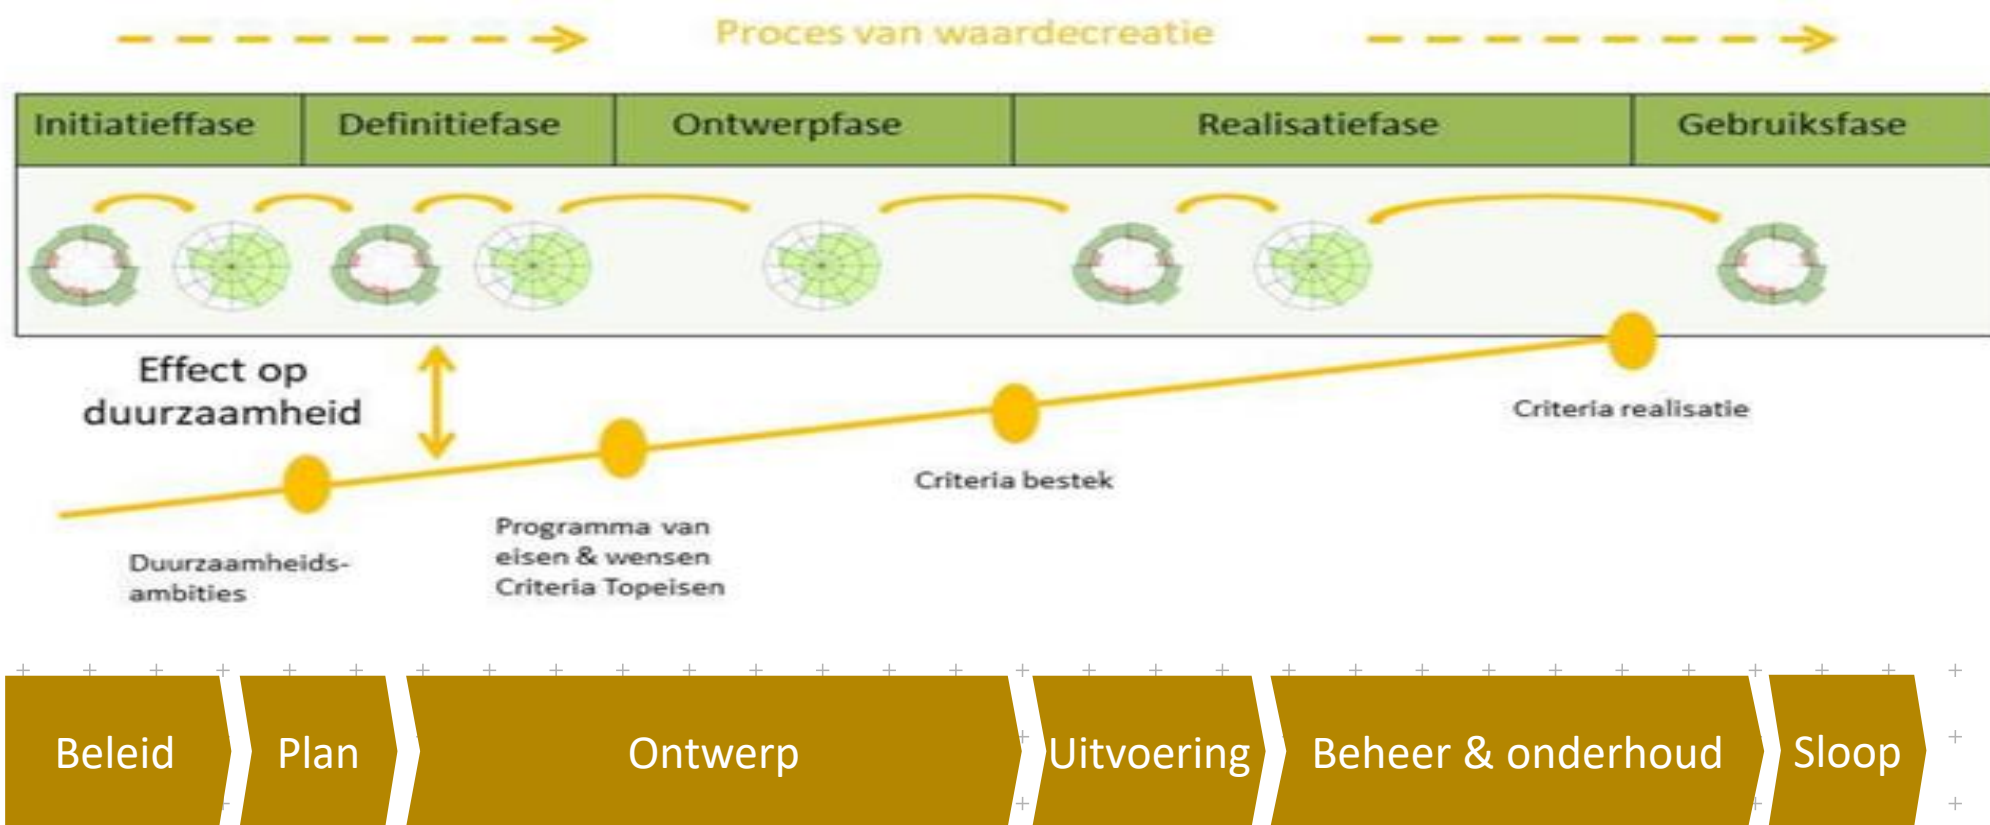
Proces van waardecreatie

| Initiatieffase | Definitiefase | Ontwerpfase | Realisatiefase | Gebruiksfase |
|---|---|---|---|---|

Effect op duurzaamheid

Criteria realisatie

Criteria bestek

Programma van eisen & wensen Criteria Topeisen

Duurzaamheidsambities

Beleid

Plan

Ontwerp

Uitvoering

Beheer & onderhoud

Sloop